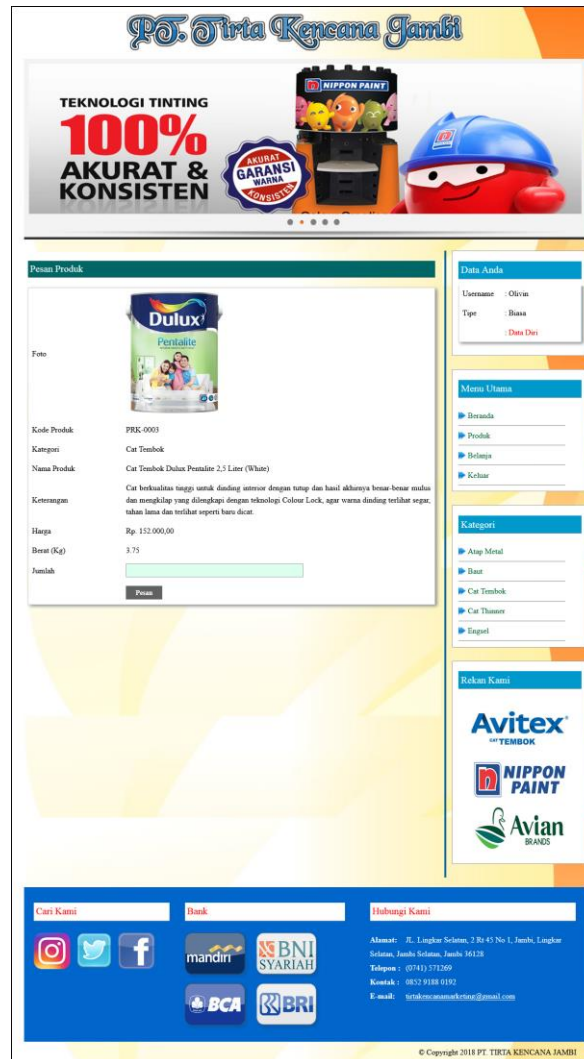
PT. Tirta Kencana Jambi

NIPPON PAINT
TEKNOLOGI TINTING
100%
AKURAT & KONSISTEN
AKURAT GARANSI WARNA KONSISTEN

Pesan Produk

Foto
Dulux Pentalite

| | |
|---|---|
| Kode Produk | PRK-0003 |
| Kategori | Cat Tembok |
| Nama Produk | Cat Tembok Dulux Pentalite 2,5 Liter (White) |
| Keterangan | Cat berkualitas tinggi untuk dinding interior dengan tutup dan hasil akhirnya benar-benar mulus dan mengkilap yang dilengkapi dengan teknologi Colour Lock, agar warna dinding terlihat segar, tahan lama dan terlihat seperti baru dicat. |
| Harga | Rp. 152.000,00 |
| Berat (Kg) | 3.75 |
| Jumlah | |

Pesan

Data Anda
Username : Olivia
Tipe : Biasa
: Data Diri

Menu Utama
Beranda
Produk
Belanja
Keluar

Kategori
Atap Metal
Baut
Cat Tembok
Cat Thinner
Engsel

Rekan Kami
Avitex CAT TEMBOK
NIPPON PAINT
Avian BRANDS

Cari Kami

Bank
mandiri
BNI SYARIAH
BCA
BRI

Hubungi Kami
Alamat: Jl. Lingkar Selatan, 2 Rt 45 No 1, Jambi, Lingkar Selatan, Jambi Selatan, Jambi 36128
Telepon : (0741) 571269
Kontak : 0852 9188 0192
E-mail: tirtakencanamarketing@gmail.com

© Copyright 2018 PT. TIRTA KENCANA JAMBI